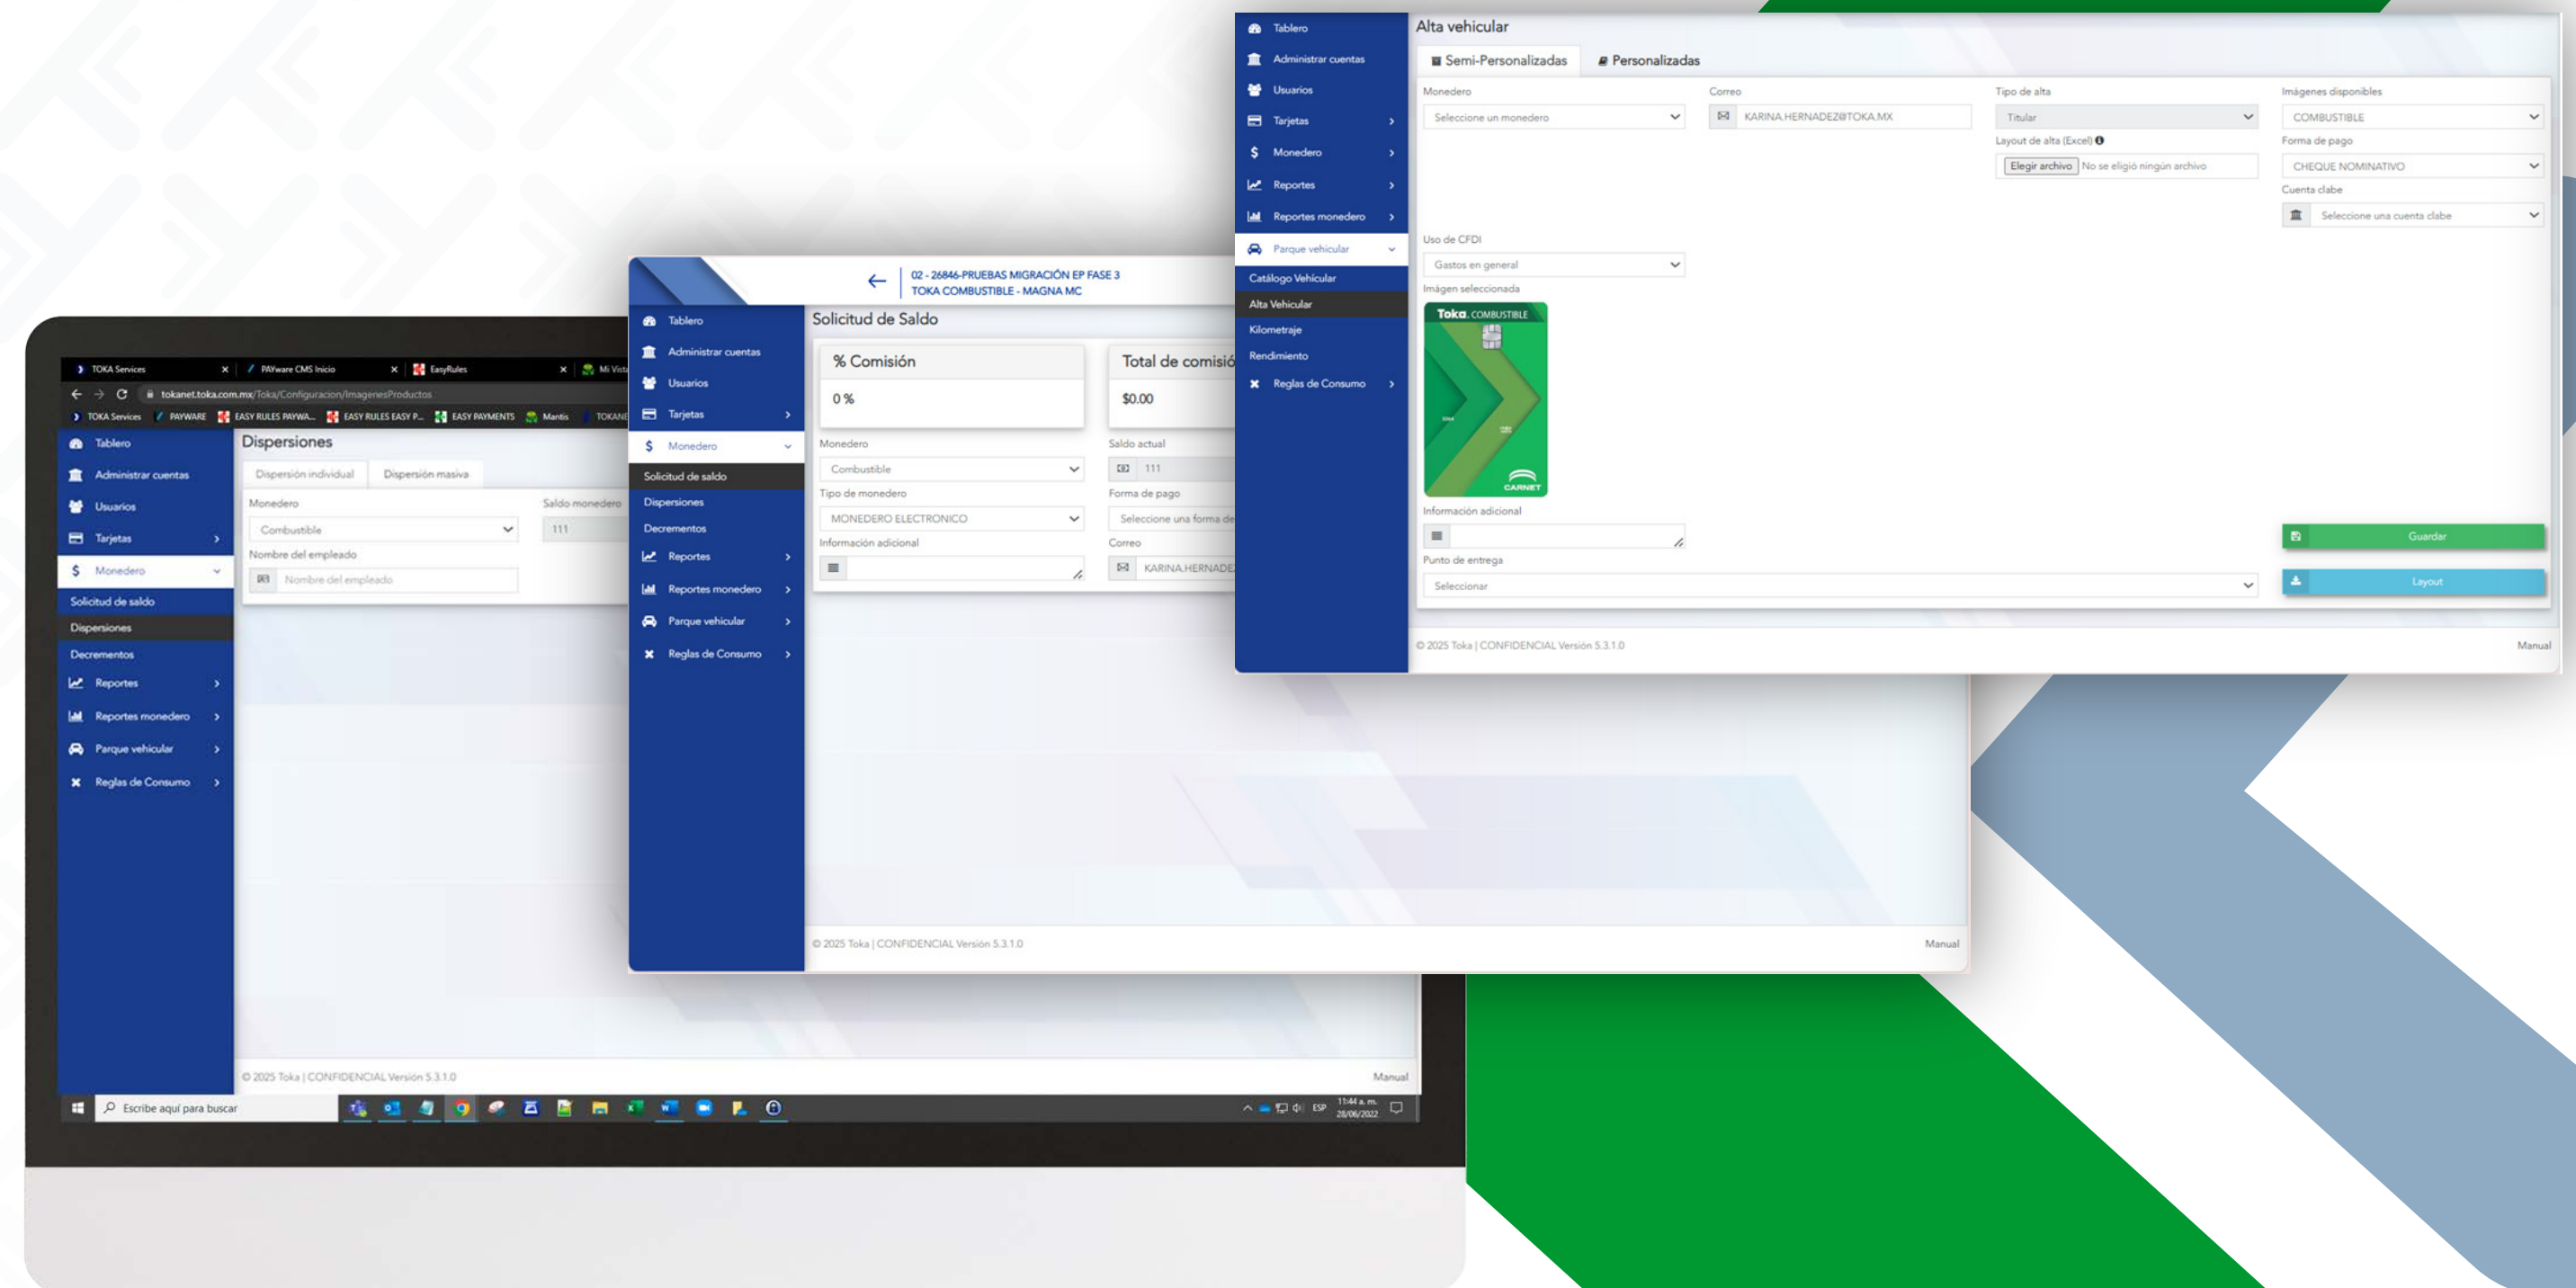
Tablero
Administrar cuentas
Usuarios
Tarjetas
Monedero
Reportes
Reportes monedero
Parque vehicular
Catálogo Vehicular
Alta Vehicular
Kilometraje
Rendimiento
Reglas de Consumo

Alta vehicular

Semi-Personalizadas
Personalizadas

Monedero
Seleccione un monedero
Correo
KARINA.HERNADEZ@TOKA.MX
Tipo de alta
Titular
Layout de alta (Excel)
Elegir archivo No se eligió ningún archivo
Imágenes disponibles
COMBUSTIBLE
Forma de pago
CHEQUE NOMINATIVO
Cuenta clabe
Seleccione una cuenta clabe
Uso de CFDI
Gastos en general
Imágen seleccionada
Toka. COMBUSTIBLE
CARNET
Información adicional
Punto de entrega
Seleccionar
Guardar
Layout

© 2025 Toka | CONFIDENCIAL Versión 5.3.1.0
Manual

02 - 26846-PRUEBAS MIGRACIÓN EP FASE 3
TOKA COMBUSTIBLE - MAGNA MC

Tablero
Administrar cuentas
Usuarios
Tarjetas
Monedero
Solicitud de saldo
Dispersiones
Decrementos
Reportes
Reportes monedero
Parque vehicular
Reglas de Consumo

Solicitud de Saldo
% Comisión
0 %
Total de comisió
$0.00
Monedero
Combustible
Saldo actual
111
Tipo de monedero
MONEDERO ELECTRONICO
Forma de pago
Seleccione una forma de
Información adicional
Correo
KARINA.HERNADE

© 2025 Toka | CONFIDENCIAL Versión 5.3.1.0
Manual

TOKA Services
PAYware CMS Inicio
EasyRules
Mi Vista
tokanet.toka.com.mx/Toka/Configuracion/ImagenesProductos
TOKA Services PAYWARE EASY RULES PAYWA... EASY RULES EASY P... EASY PAYMENTS Mantis TOKANE

Tablero
Administrar cuentas
Usuarios
Tarjetas
Monedero
Solicitud de saldo
Dispersiones
Decrementos
Reportes
Reportes monedero
Parque vehicular
Reglas de Consumo

Dispersiones
Dispersión individual
Dispersión masiva
Monedero
Combustible
Saldo monedero
111
Nombre del empleado
Nombre del empleado

© 2025 Toka | CONFIDENCIAL Versión 5.3.1.0
Manual

Escribe aquí para buscar
ESP
11:44 a. m.
28/06/2022